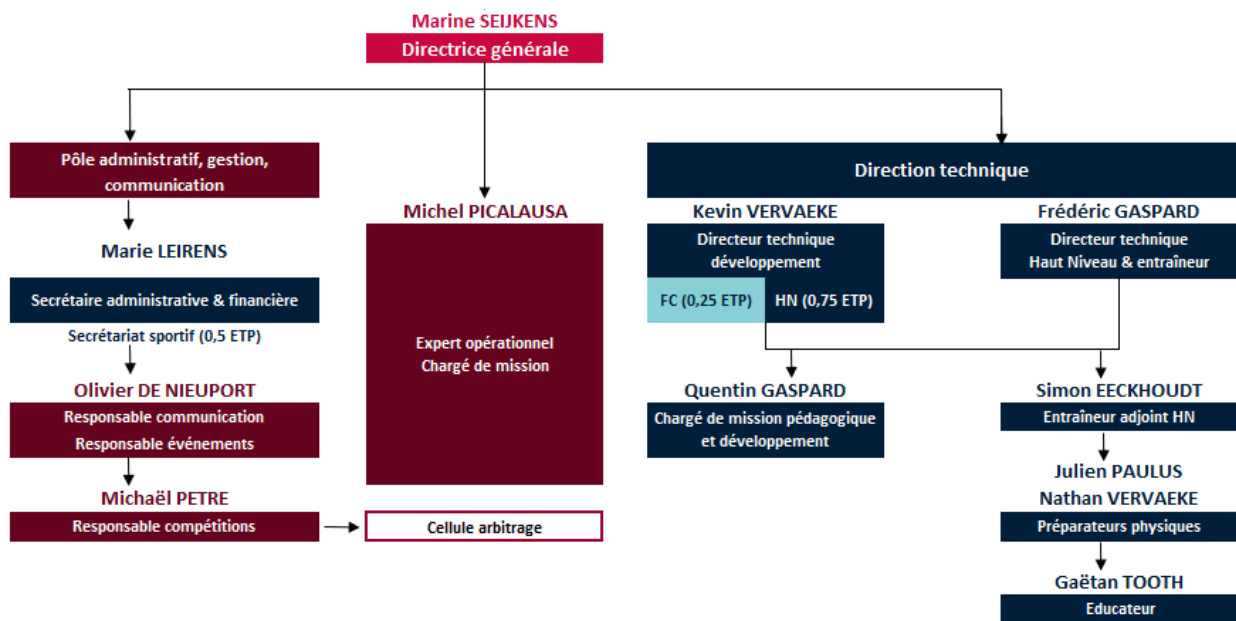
Marine SEIJKENS
Directrice générale

Pôle administratif, gestion, communication

Marie LEIRENS
Secrétaire administrative & financière
Secrétariat sportif (0,5 ETP)

Olivier DE NIEUPORT
Responsable communication
Responsable événements

Michaël PETRE
Responsable compétitions

Michel PICALAUSA
Expert opérationnel
Chargé de mission

Cellule arbitrage

Direction technique

Kevin VERVAEKE
Directeur technique développement
FC (0,25 ETP)
HN (0,75 ETP)

Frédéric GASPARD
Directeur technique Haut Niveau & entraîneur

Quentin GASPARD
Chargé de mission pédagogique et développement

Simon EECKHOUDT
Entraîneur adjoint HN

Julien PAULUS
Nathan VERVAEKE
Préparateurs physiques

Gaëtan TOOTH
Educateur